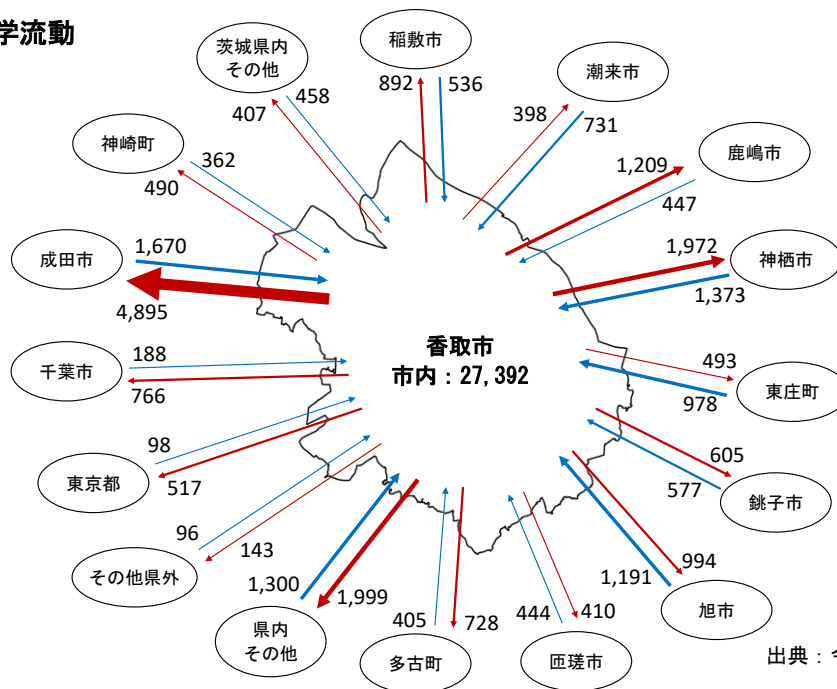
学流動

茨城県内
その他
458
407

稲敷市
892
536

潮来市
398
731

神崎町
362
490

鹿嶋市
1,209
447

成田市
1,670
4,895

神栖市
1,972
1,373

香取市
市内：27,392

千葉市
188
766

493
東庄町
978

98
東京都
517

605
銚子市
577

96
その他県外
143

994
1,191
旭市

1,300
1,999
県内
その他

405
728
多古町

444
410
匝瑳市

出典：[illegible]